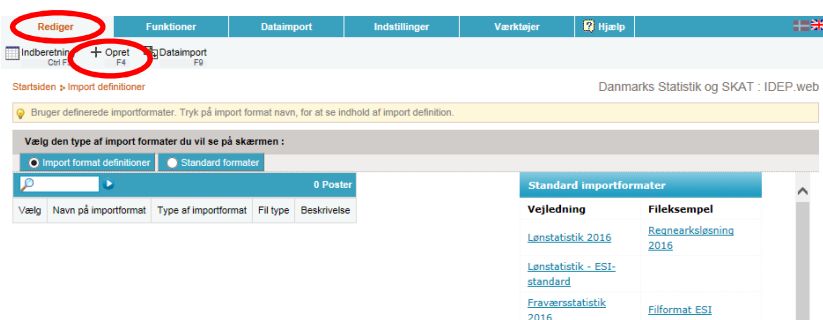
Rediger | Funktioner | Dataimport | Indstillinger | Værktøjer | Hjælp

Indberetning Ctrl F | Opret F4 | Dataimport F9

Startsiden > Import definitioner

Danmarks Statistik og SKAT : IDEP.web

Bruger definerede importformater. Tryk på import format navn, for at se indhold af import definition.

Vælg den type af import formater du vil se på skærmen :

Import format definitioner | Standard formater

0 Poster

| Vælg | Navn på importformat | Type af importformat | Fil type | Beskrivelse |
|---|---|---|---|---|

Standard importformater

| Vejledning | Fileksempel |
|---|---|
| Lønstatistik 2016 | Regnearksløsning 2016 |
| Lønstatistik - ESI-standard | |
| Fraværsstatistik 2016 | Filformat ESI |